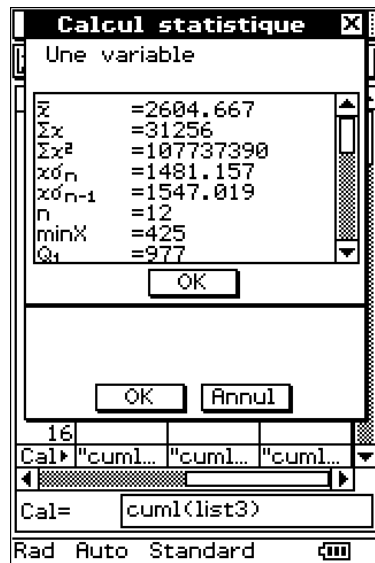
Calcul statistique

Une variable

$\bar{x}$ =2604.667
$\Sigma x$ =31256
$\Sigma x^2$ =107737390
$x\sigma_n$ =1481.157
$x\sigma_{n-1}$ =1547.019
n =12
minX =425
$Q_1$ =977

OK

OK Annul

16
Cal▸ "cuml... "cuml... "cuml...

Cal= cuml(list3)

Rad Auto Standard